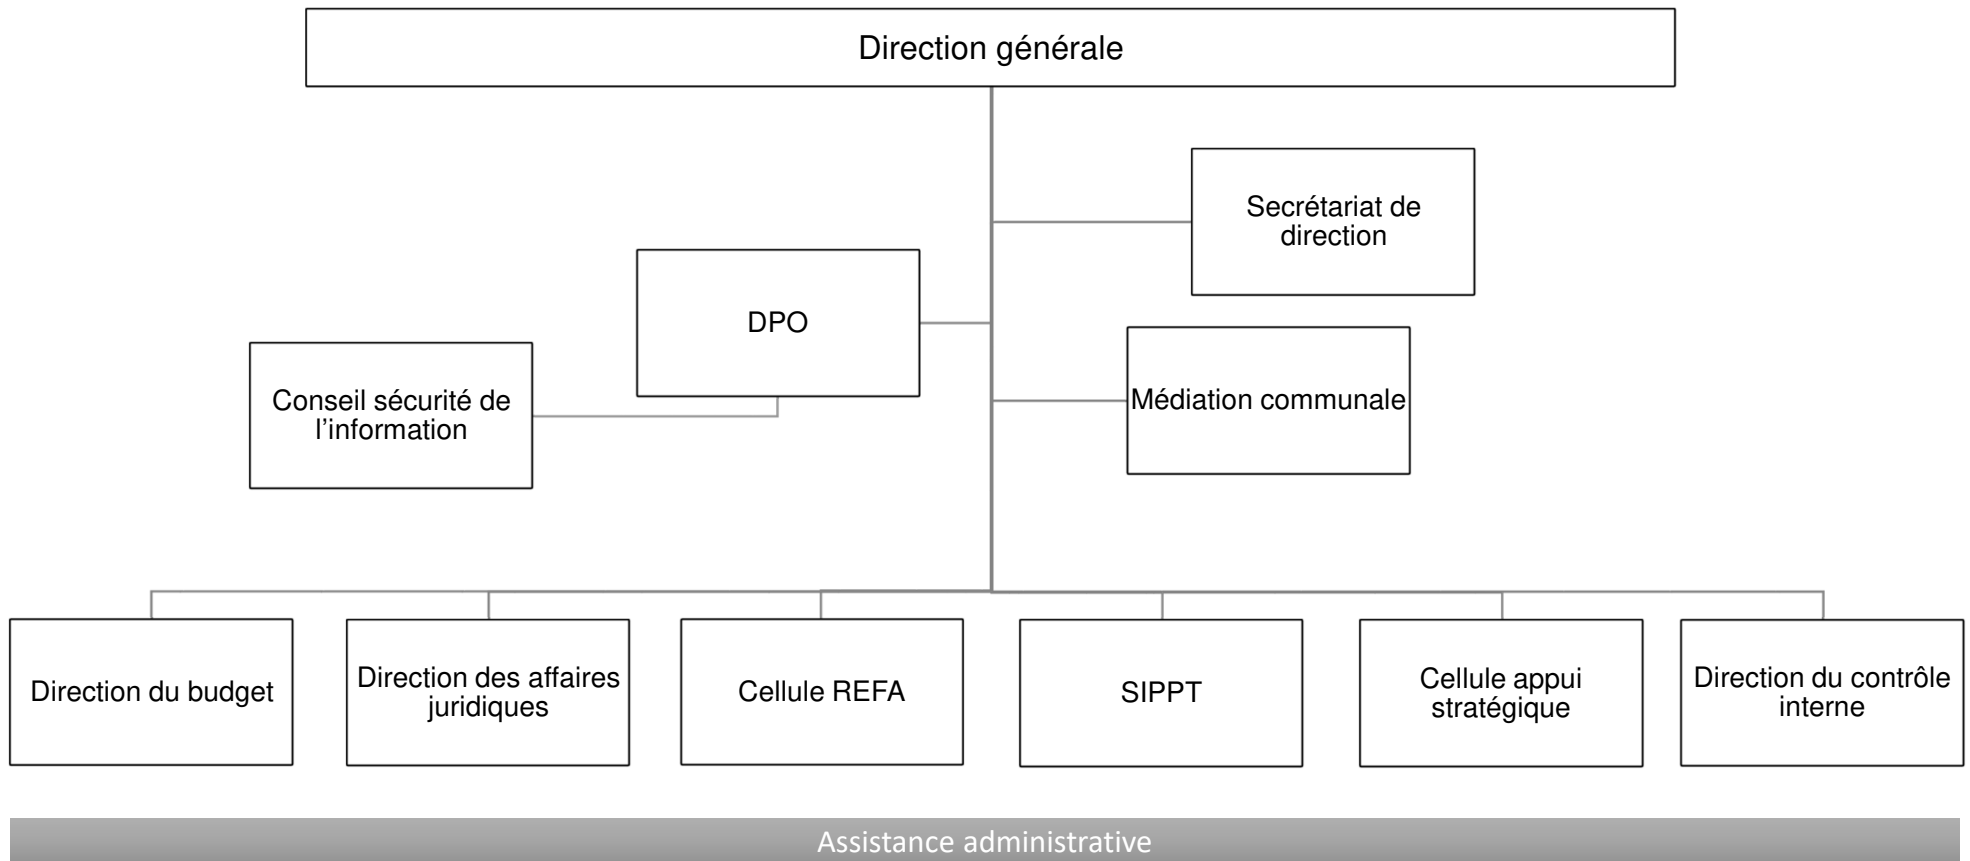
Direction générale

Secrétariat de direction

DPO

Conseil sécurité de l’information

Médiation communale

Direction du budget

Direction des affaires juridiques

Cellule REFA

SIPPT

Cellule appui stratégique

Direction du contrôle interne

Assistance administrative